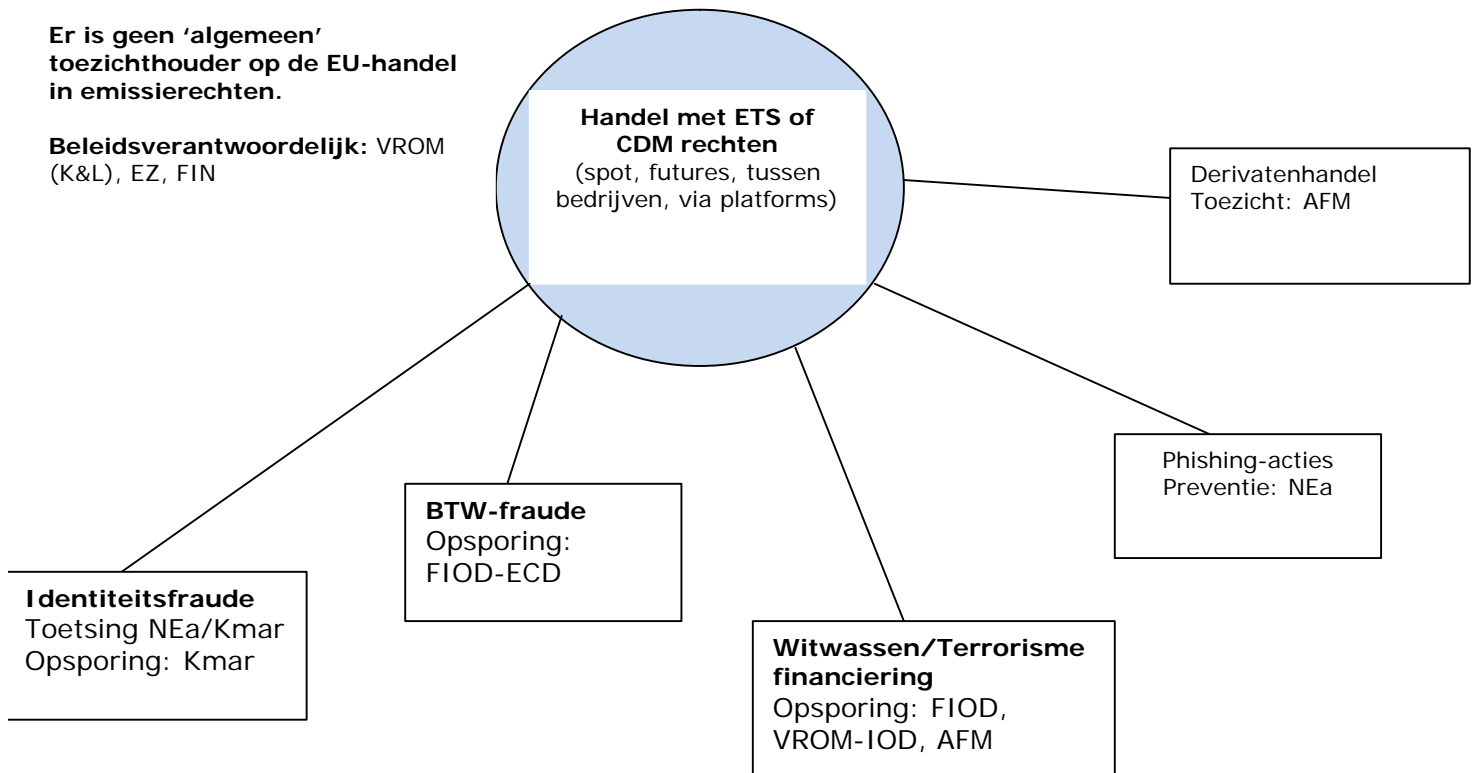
Er is geen 'algemeen' toezichthouder op de EU-handel in emissierechten.

Beleidsverantwoordelijk: VROM (K&L), EZ, FIN

Handel met ETS of CDM rechten
(spot, futures, tussen bedrijven, via platforms)

Derivatenhandel
Toezicht: AFM

Phishing-acties
Preventie: NEa

BTW-fraude
Opsporing: FIOD-ECD

Identiteitsfraude
Toetsing NEa/Kmar
Opsporing: Kmar

Witwassen/Terrorisme financiering
Opsporing: FIOD, VROM-IOD, AFM